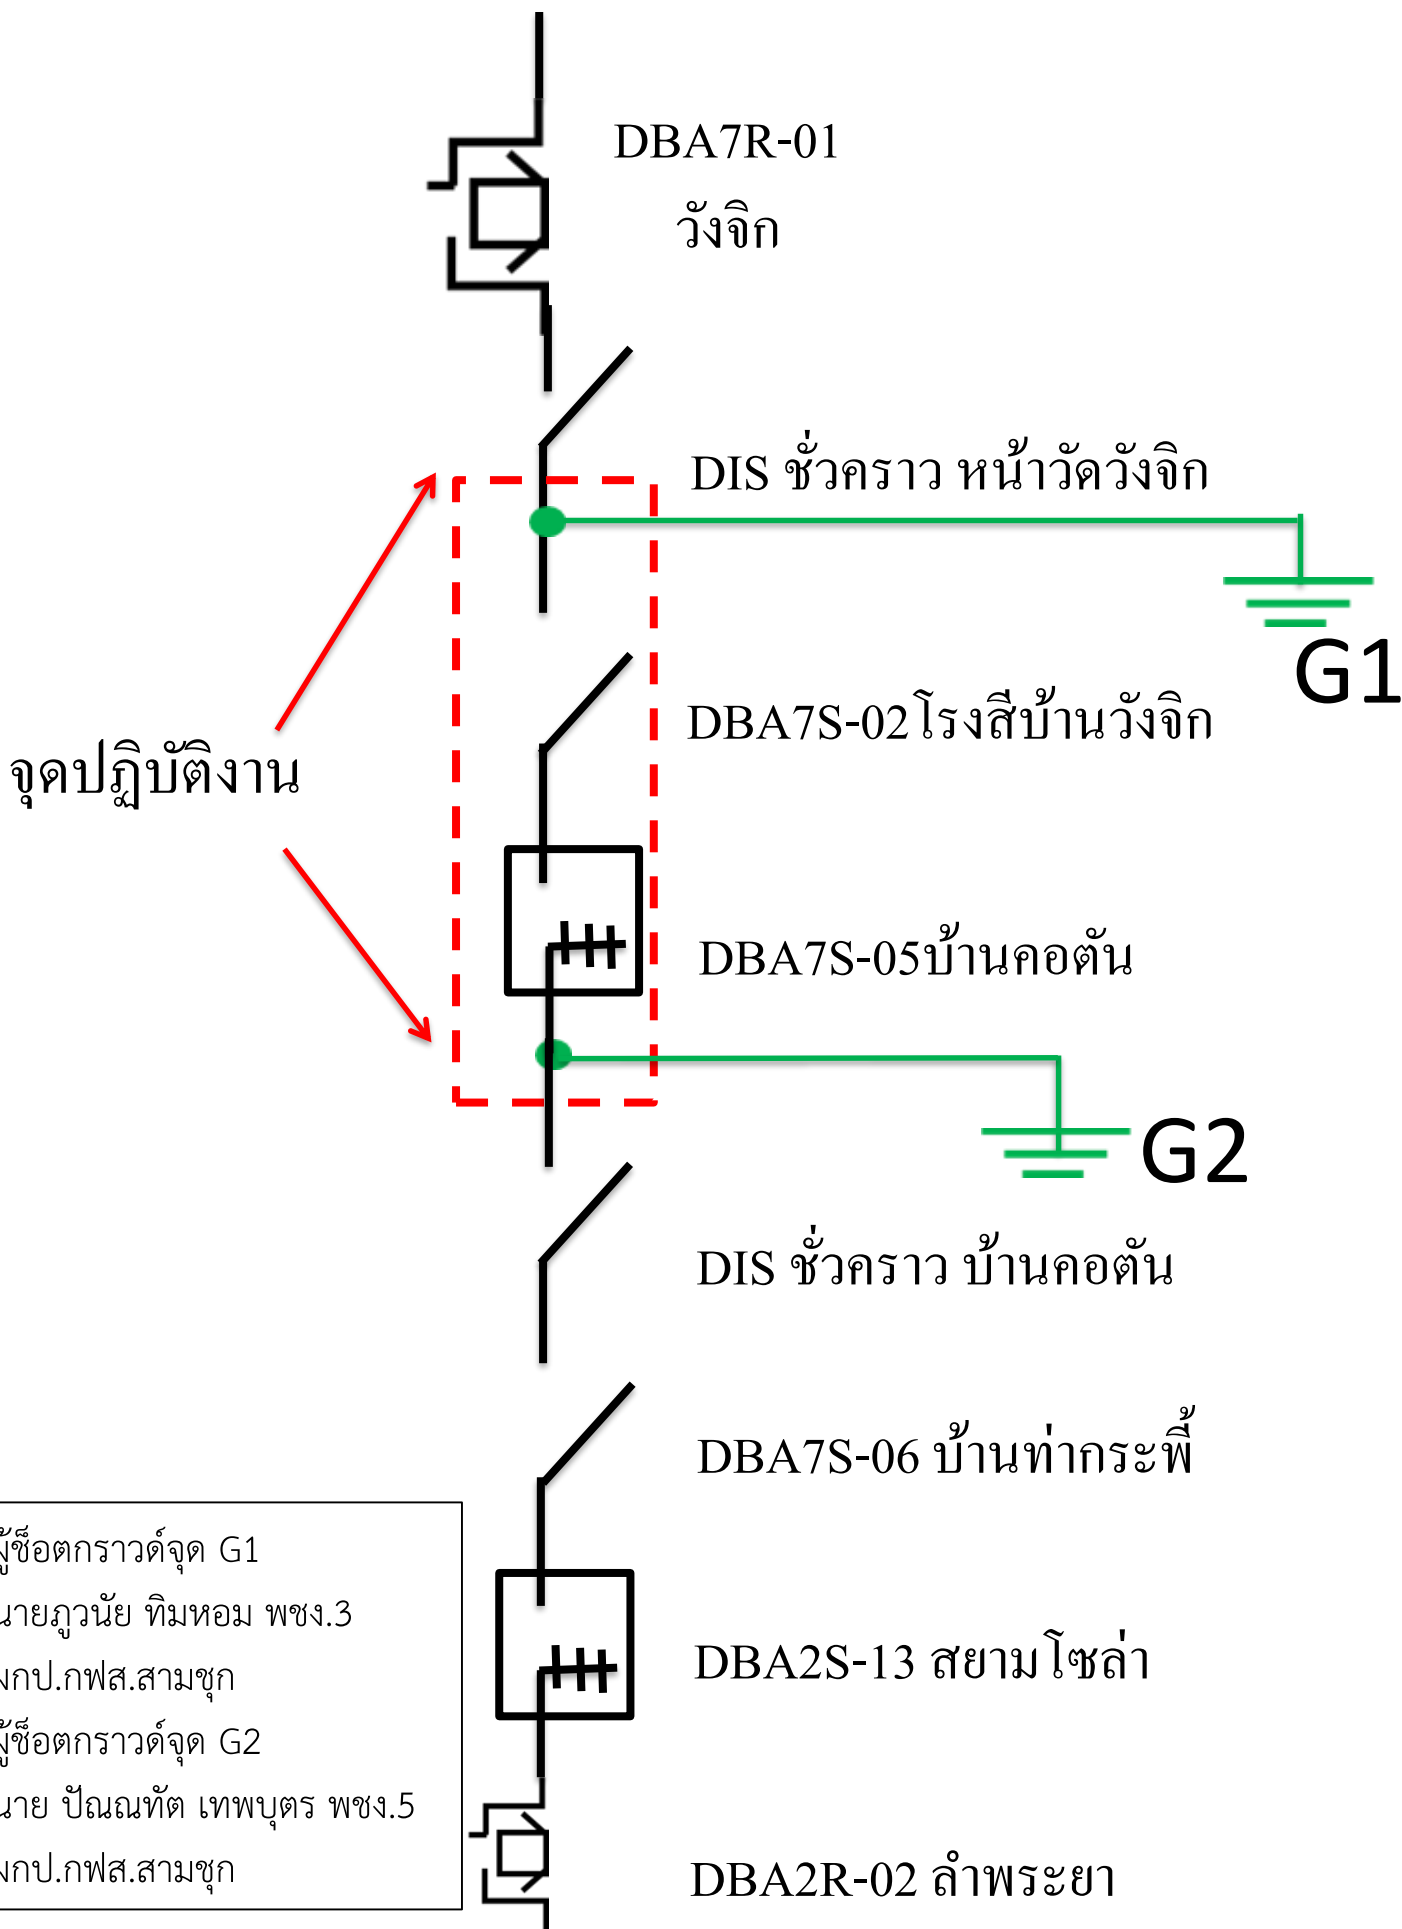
DBA7R-01
วังจิก

DIS ชั่วคราว หน้าวัดวังจิก

G1

จุดปฏิบัติงาน

DBA7S-02โรงสีบ้านวังจิก

DBA7S-05บ้านคอตัน

G2

DIS ชั่วคราว บ้านคอตัน

DBA7S-06 บ้านท่ากระพี้

DBA2S-13 สยามโซล่า

DBA2R-02 ลำพระยา

ผู้ช็อตกราวด์จุด G1
นายภูวนัย ทิมหอม พชง.3
งกป.กฟส.สามชุก
ผู้ช็อตกราวด์จุด G2
นาย ปัณณทัต เทพบุตร พชง.5
งกป.กฟส.สามชุก